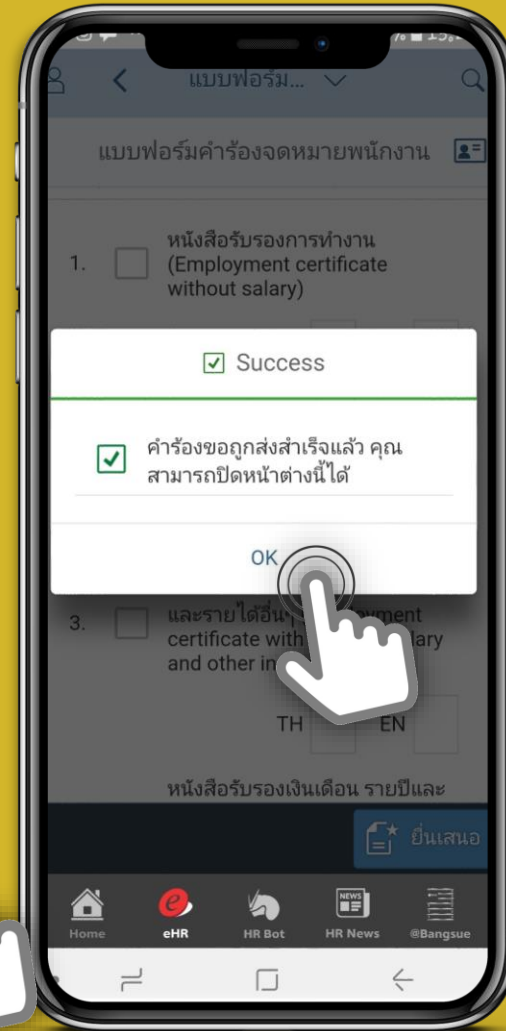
แบบฟอร์ม...

แบบฟอร์มคำร้องจดหมายพนักงาน

1. หนังสือรับรองการทำงาน (Employment certificate without salary)

Success

คำร้องขอถูกส่งสำเร็จแล้ว คุณสามารถปิดหน้าต่างนี้ได้

OK

3. และรายได้อื่น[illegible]ployment certificate with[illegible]lary and other in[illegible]

TH EN

หนังสือรับรองเงินเดือน รายปีและ

ยื่นเสนอ

Home eHR HR Bot HR News @Bangsue